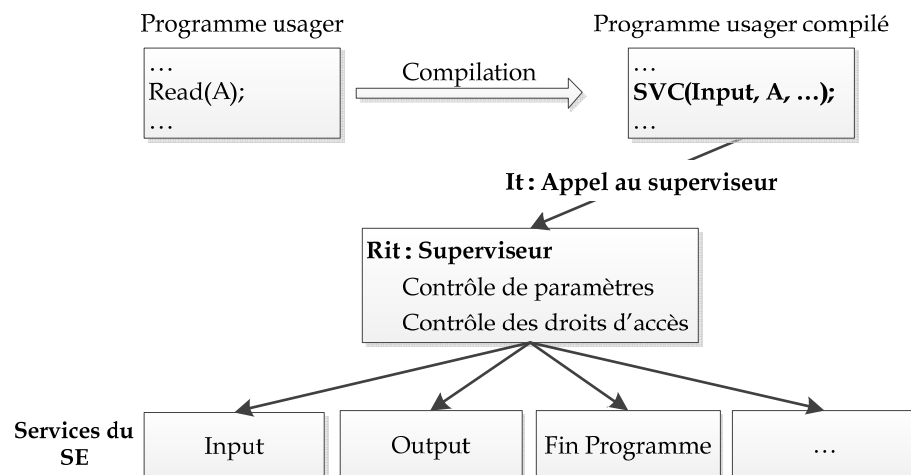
Programme usager

…
Read(A);
…

Compilation

Programme usager compilé

…
**SVC(Input, A, …);**
…

**It : Appel au superviseur**

**Rit : Superviseur**
Contrôle de paramètres
Contrôle des droits d'accès

**Services du SE**

Input

Output

Fin Programme

…